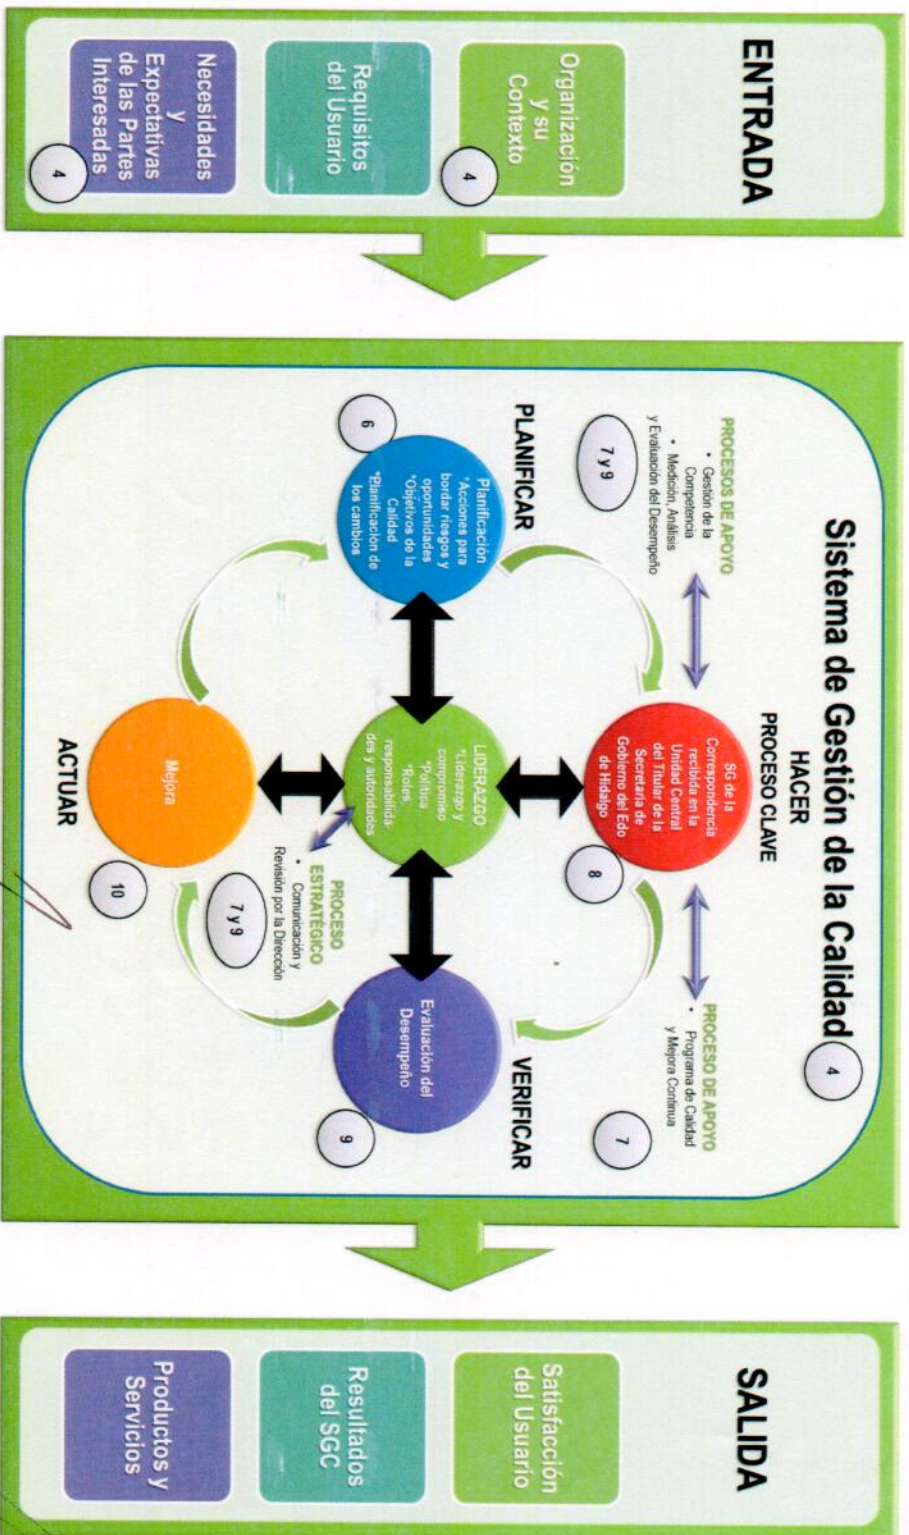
ENTRADA

Organización y su Contexto
4

Requisitos del Usuario

Necesidades y Expectativas de las Partes Interesadas
4

Sistema de Gestión de la Calidad
4

PROCESOS DE APOYO
• Gestión de la Competencia
• Medición, Análisis y Evaluación del Desempeño
7 y 9

HACER
PROCESO CLAVE

PROCESO DE APOYO
• Programa de Calidad y Mejora Continua
7

PLANIFICAR
Planificación
*Acciones para bordar riesgos y oportunidades
*Objetivos de la Calidad
*Planificación de los cambios
6

SG de la Correspondencia recibida en la Unidad Central del Titular de la Secretaría de Gobierno del Edo de Hidalgo
8

LIDERAZGO
*Liderazgo y compromiso
*Política
*Roles, responsabilidades y autoridades

PROCESO ESTRATÉGICO
• Comunicación y Revisión por la Dirección
7 y 9

Mejora
ACTUAR
10

Evaluación del Desempeño
VERIFICAR
9

SALIDA

Satisfacción del Usuario

Resultados del SGC

Productos y Servicios